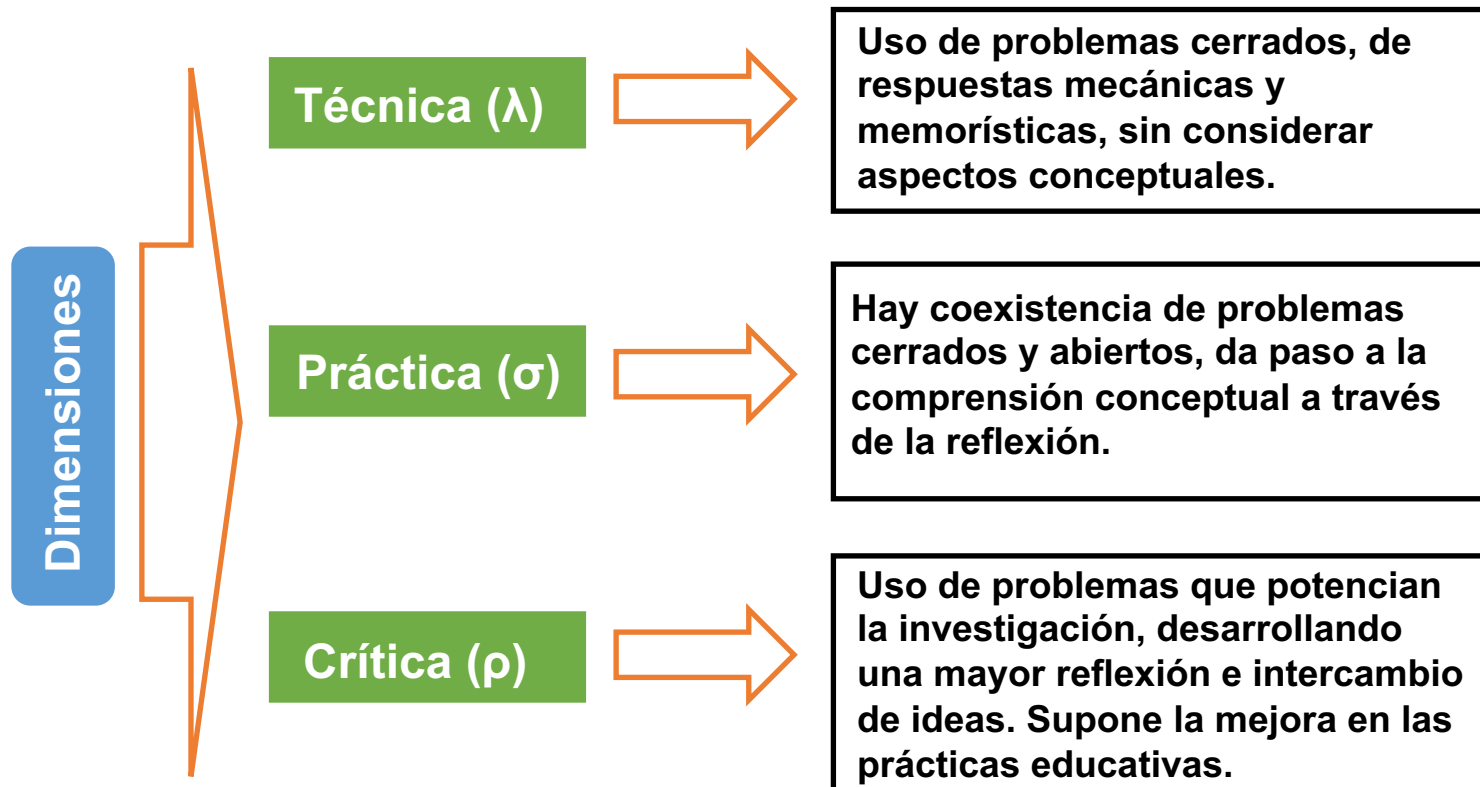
Dimensiones

Técnica (λ)

Uso de problemas cerrados, de respuestas mecánicas y memorísticas, sin considerar aspectos conceptuales.

Práctica (σ)

Hay coexistencia de problemas cerrados y abiertos, da paso a la comprensión conceptual a través de la reflexión.

Crítica (ρ)

Uso de problemas que potencian la investigación, desarrollando una mayor reflexión e intercambio de ideas. Supone la mejora en las prácticas educativas.